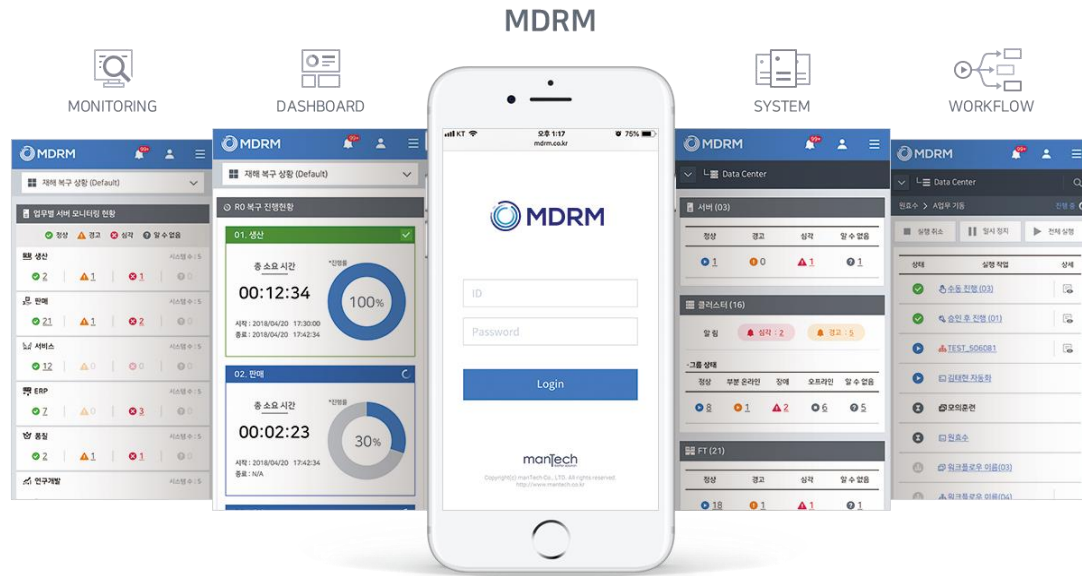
MDRM

MONITORING

DASHBOARD

SYSTEM

WORKFLOW

MDRM

재해 복구 상황 (Default)

업무별 서버 모니터링 현황

정상 경고 심각 알 수 없음

생산 시스템 수 : 5

2 1 1 0

판매 시스템 수 : 5

21 1 2 0

서비스 시스템 수 : 5

12 0 0 0

ERP 시스템 수 : 5

7 0 3 0

품질 시스템 수 : 5

2 1 1 0

연구개발

MDRM

재해 복구 상황 (Default)

RO 복구 진행현황

01. 생산

총 소요 시간

00:12:34

*진행률

100%

시작 : 2018/04/20 17:30:00
종료 : 2018/04/20 17:42:34

02. 판매

총 소요 시간

00:02:23

*진행률

30%

시작 : 2018/04/20 17:42:34
종료 : N/A

KT 오후 1:17 76%
mdrm.co.kr

MDRM

ID

Password

Login

manTech

Copyright(c) manTech Co., LTD. All rights reserved.
http://www.mantech.co.kr

MDRM

Data Center

서버 (03)

| 정상 | 경고 | 심각 | 알 수 없음 |
|---|---|---|---|
| 1 | 0 | 1 | 1 |

클러스터 (16)

알림 심각 : 2 경고 : 5

-그룹 상태

| 정상 | 부분 온라인 | 장애 | 오프라인 | 알 수 없음 |
|---|---|---|---|---|
| 8 | 1 | 2 | 6 | 5 |

FT (21)

| 정상 | 경고 | 심각 | 알 수 없음 |
|---|---|---|---|
| 18 | 1 | 1 | 1 |

MDRM

Data Center

원효수 > A업무 기동 진행 중

실행 취소 일시 정지 전체 실행

| 상태 | 실행 작업 | 상세 |
|---|---|---|
| | 수동 진행 (03) | |
| | 승인 후 진행 (01) | |
| | TEST_506081 | |
| | 김태헌 자동화 | |
| | 모의훈련 | |
| | 원효수 | |
| | 워크플로우 이름(03) | |
| | 워크플로우 이름(04) | |